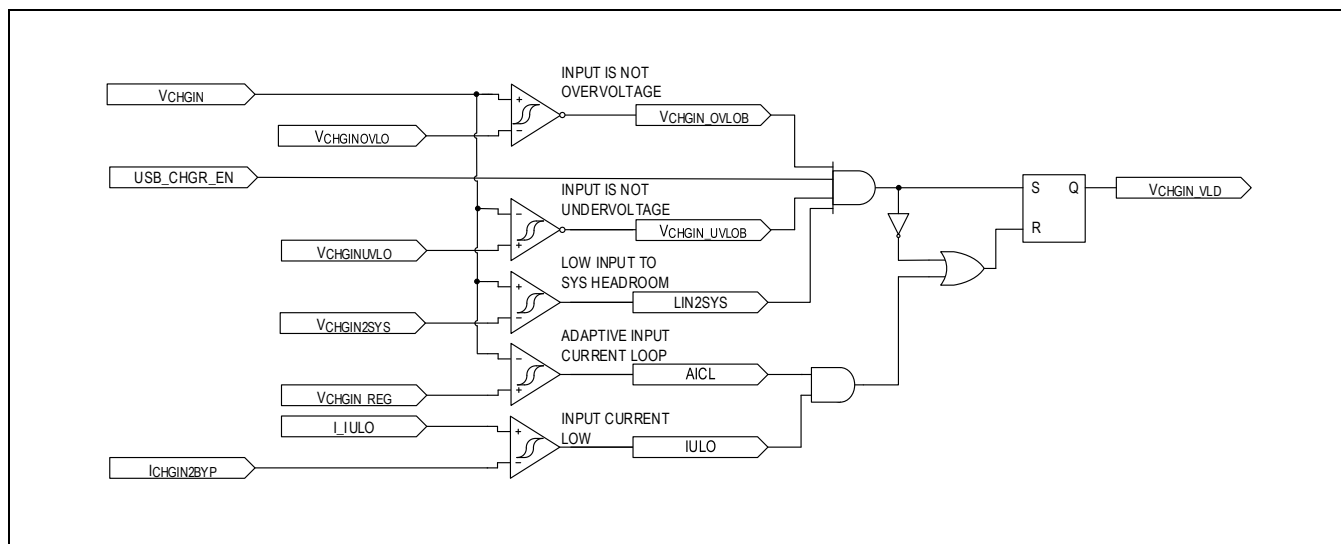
VCHGIN

VCHGINOVLO

USB_CHGR_EN

VCHGINUVLO

VCHGIN2SYS

VCHGIN_REG

I_IULO

ICHGIN2BYP

INPUT IS NOT OVERVOLTAGE

VCHGIN_OVLOB

INPUT IS NOT UNDERVOLTAGE

VCHGIN_UVLOB

LOW INPUT TO SYS HEADROOM

LIN2SYS

ADAPTIVE INPUT CURRENT LOOP

AICL

INPUT CURRENT LOW

IULO

S

Q

R

VCHGIN_VLD